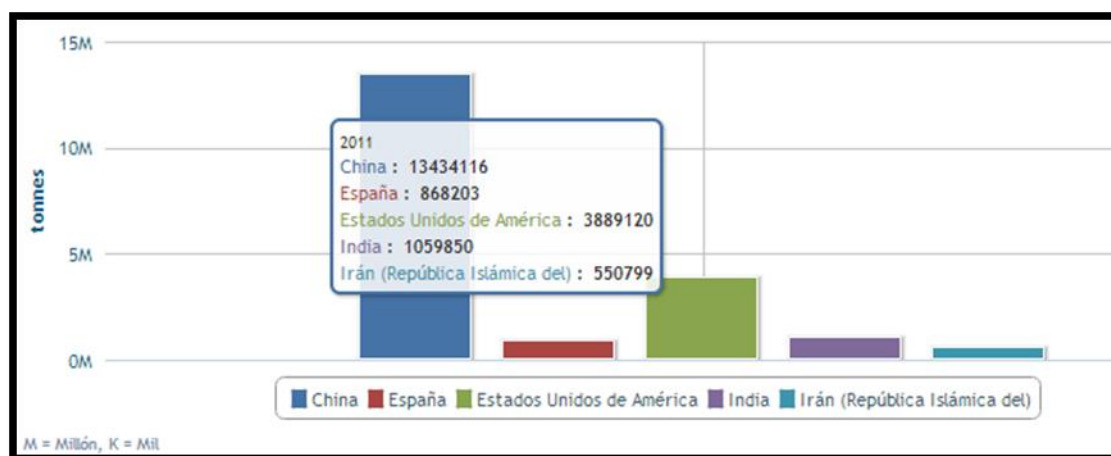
15M

10M

5M

0M

tonnes

2011
China : 13434116
España : 868203
Estados Unidos de América : 3889120
India : 1059850
Irán (República Islámica del) : 550799

China España Estados Unidos de América India Irán (República Islámica del)

M = Millón, K = Mil